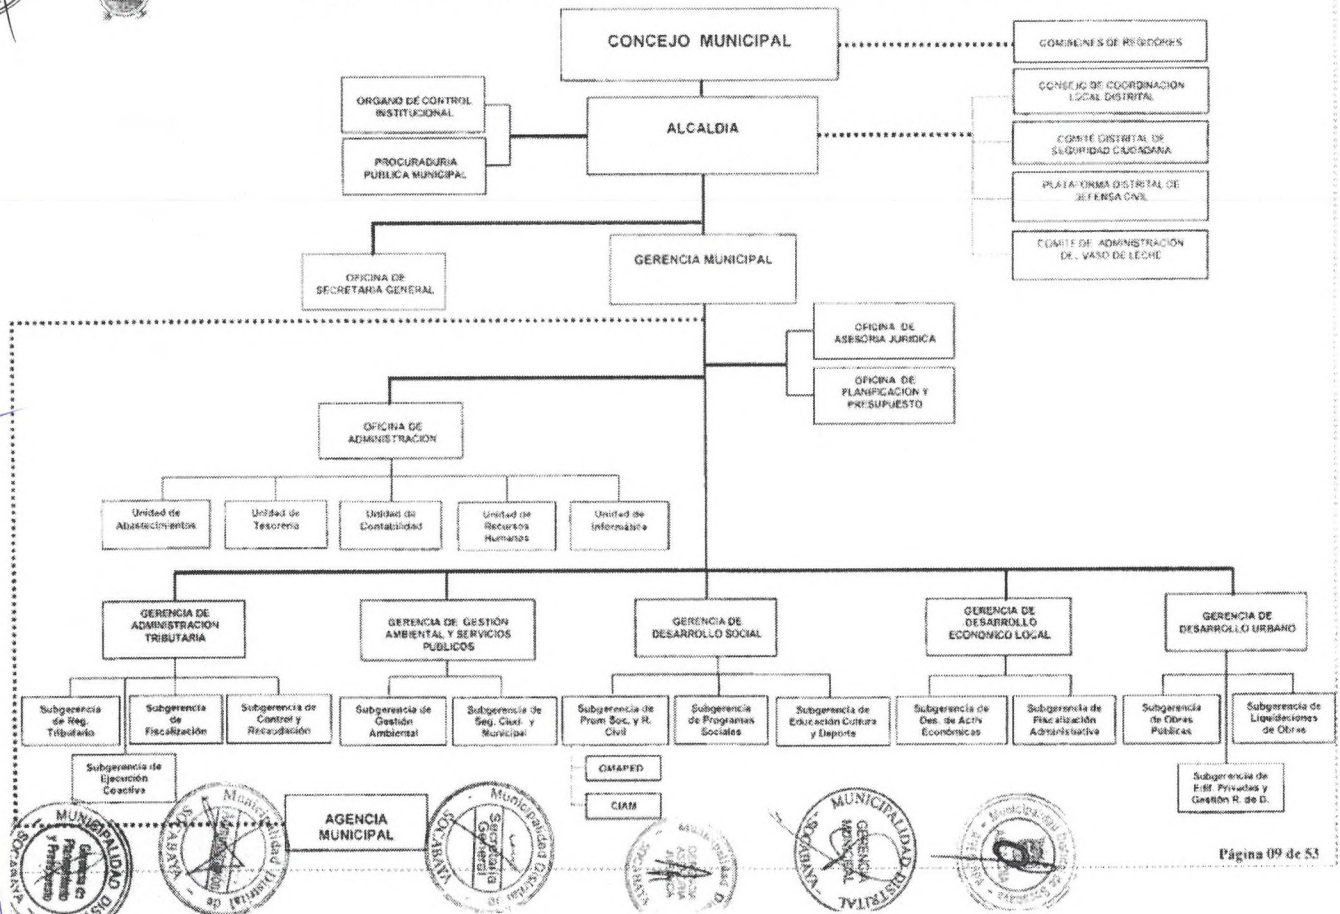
CONCEJO MUNICIPAL

COMISIONES DE REGIDORES

CONSEJO DE COORDINACION LOCAL DISTRITAL

COMITÉ DISTRITAL DE SEGURIDAD CIUDADANA

PLATAFORMA DISTRITAL DE DEFENSA CIVIL

COMITÉ DE ADMINISTRACION DEL VASO DE LECHE

ORGANO DE CONTROL INSTITUCIONAL

PROCURADURIA PUBLICA MUNICIPAL

ALCALDIA

OFICINA DE SECRETARIA GENERAL

GERENCIA MUNICIPAL

OFICINA DE ASESORIA JURIDICA

OFICINA DE PLANIFICACION Y PRESUPUESTO

OFICINA DE ADMINISTRACION

Unidad de Abastecimientos

Unidad de Tesorería

Unidad de Contabilidad

Unidad de Recursos Humanos

Unidad de Informática

GERENCIA DE ADMINISTRACION TRIBUTARIA

GERENCIA DE GESTIÓN AMBIENTAL Y SERVICIOS PUBLICOS

GERENCIA DE DESARROLLO SOCIAL

GERENCIA DE DESARROLLO ECONOMICO LOCAL

GERENCIA DE DESARROLLO URBANO

Subgerencia de Reg. Tributario

Subgerencia de Fiscalización

Subgerencia de Control y Recaudación

Subgerencia de Ejecución Coactiva

Subgerencia de Gestión Ambiental

Subgerencia de Seg. Ciud. y Municipal

Subgerencia de Prom Soc. y R. Civil

OMAPED

CIAM

Subgerencia de Programas Sociales

Subgerencia de Educación Cultura y Deporte

Subgerencia de Des. de Acti. Económicas

Subgerencia de Fiscalización Administrativa

Subgerencia de Obras Públicas

Subgerencia de Liquidaciones de Obras

Subgerencia de Edif. Privadas y Gestión R. de D.

AGENCIA MUNICIPAL

MUNICIPALIDAD DISTRITAL SOCABAYA

Municipalidad Distrital Socabaya Secretaria General

Municipalidad Distrital Socabaya

MUNICIPALIDAD DISTRITAL SOCABAYA GERENCIA MUNICIPAL

Municipalidad Distrital

Página 09 de 53